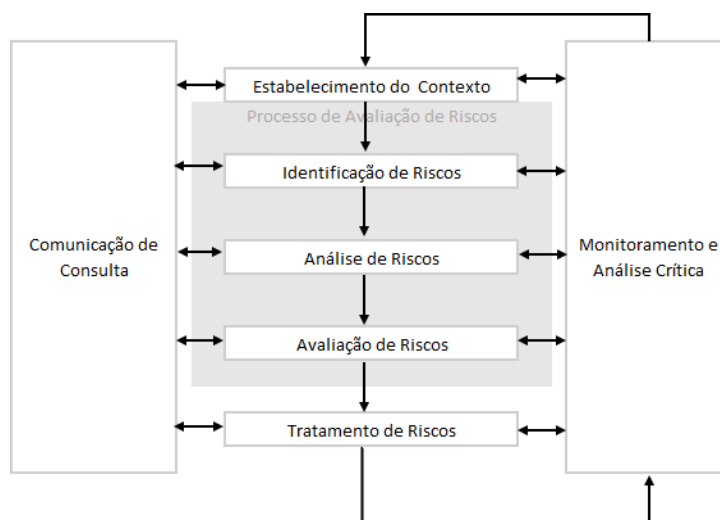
Comunicação de Consulta

Estabelecimento do Contexto

Processo de Avaliação de Riscos

Identificação de Riscos

Análise de Riscos

Avaliação de Riscos

Tratamento de Riscos

Monitoramento e Análise Crítica